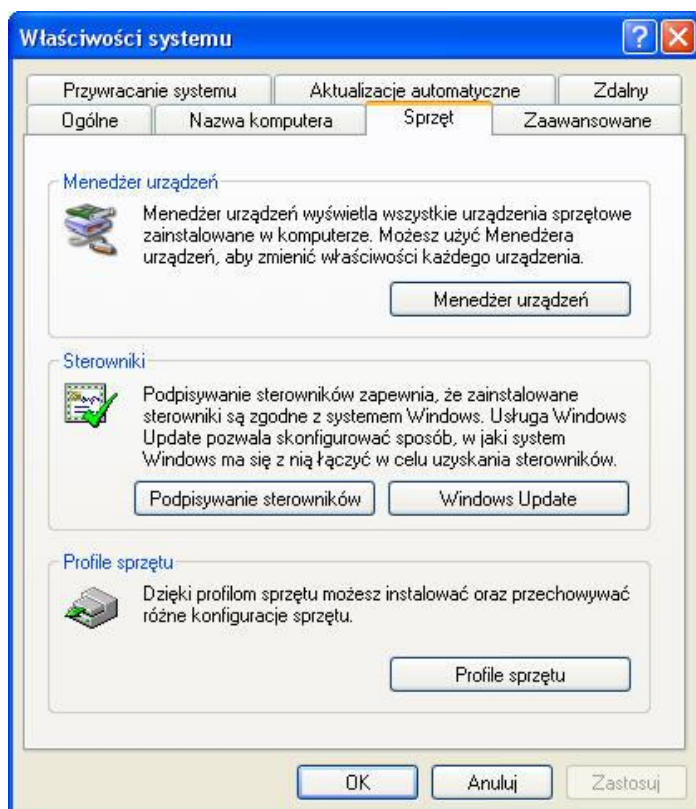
Właściwości systemu

Przywracanie systemu
Aktualizacje automatyczne
Zdalny
Ogólne
Nazwa komputera
Sprzęt
Zaawansowane

Menedżer urządzeń

Menedżer urządzeń wyświetla wszystkie urządzenia sprzętowe zainstalowane w komputerze. Możesz użyć Menedżera urządzeń, aby zmienić właściwości każdego urządzenia.

Menedżer urządzeń

Sterowniki

Podpisywanie sterowników zapewnia, że zainstalowane sterowniki są zgodne z systemem Windows. Usługa Windows Update pozwala skonfigurować sposób, w jaki system Windows ma się z nią łączyć w celu uzyskania sterowników.

Podpisywanie sterowników
Windows Update

Profile sprzętu

Dzięki profilom sprzętu możesz instalować oraz przechowywać różne konfiguracje sprzętu.

Profile sprzętu

OK
Anuluj
Zastosuj